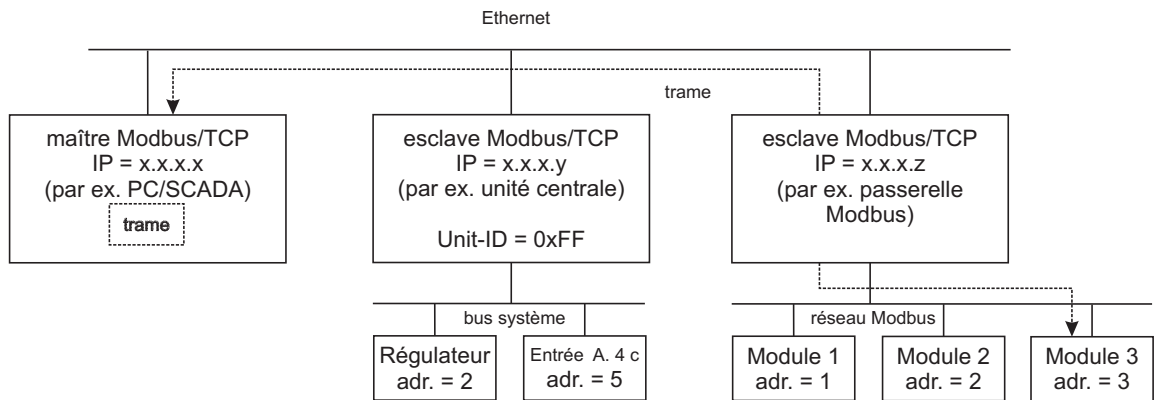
Ethernet

trame

maître Modbus/TCP
IP = x.x.x.x
(par ex. PC/SCADA)

trame

esclave Modbus/TCP
IP = x.x.x.y
(par ex. unité centrale)

Unit-ID = 0xFF

esclave Modbus/TCP
IP = x.x.x.z
(par ex. passerelle Modbus)

bus système

Régulateur
adr. = 2

Entrée A. 4 c
adr. = 5

réseau Modbus

Module 1
adr. = 1

Module 2
adr. = 2

Module 3
adr. = 3